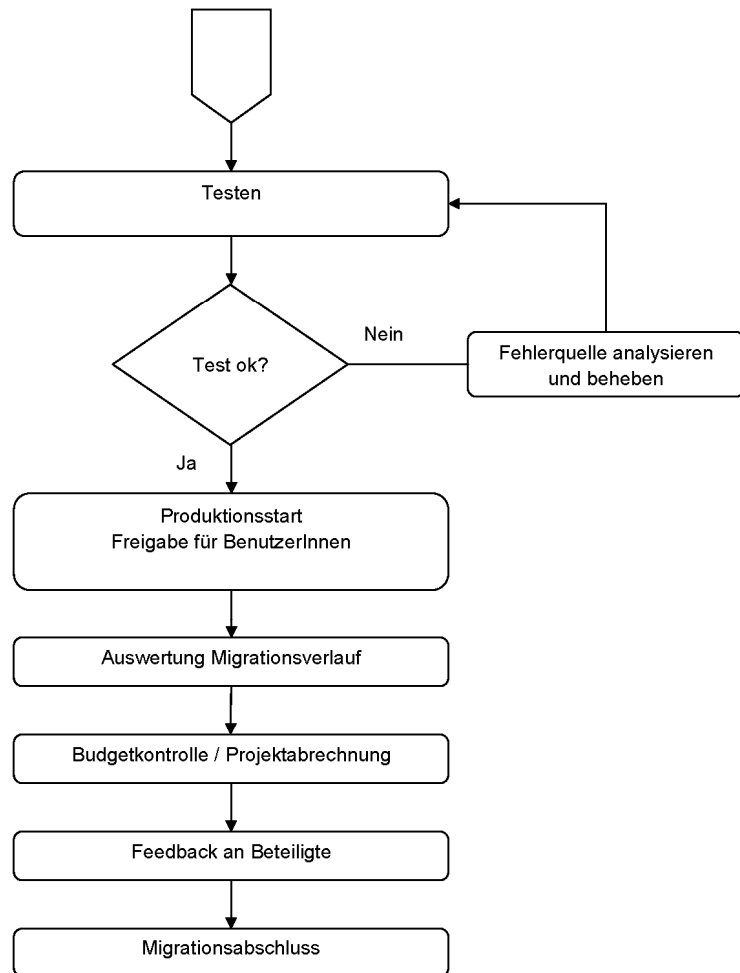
Testen

Test ok?

Nein

Fehlerquelle analysieren und beheben

Ja

Produktionsstart
Freigabe für BenutzerInnen

Auswertung Migrationsverlauf

Budgetkontrolle / Projektabrechnung

Feedback an Beteiligte

Migrationsabschluss